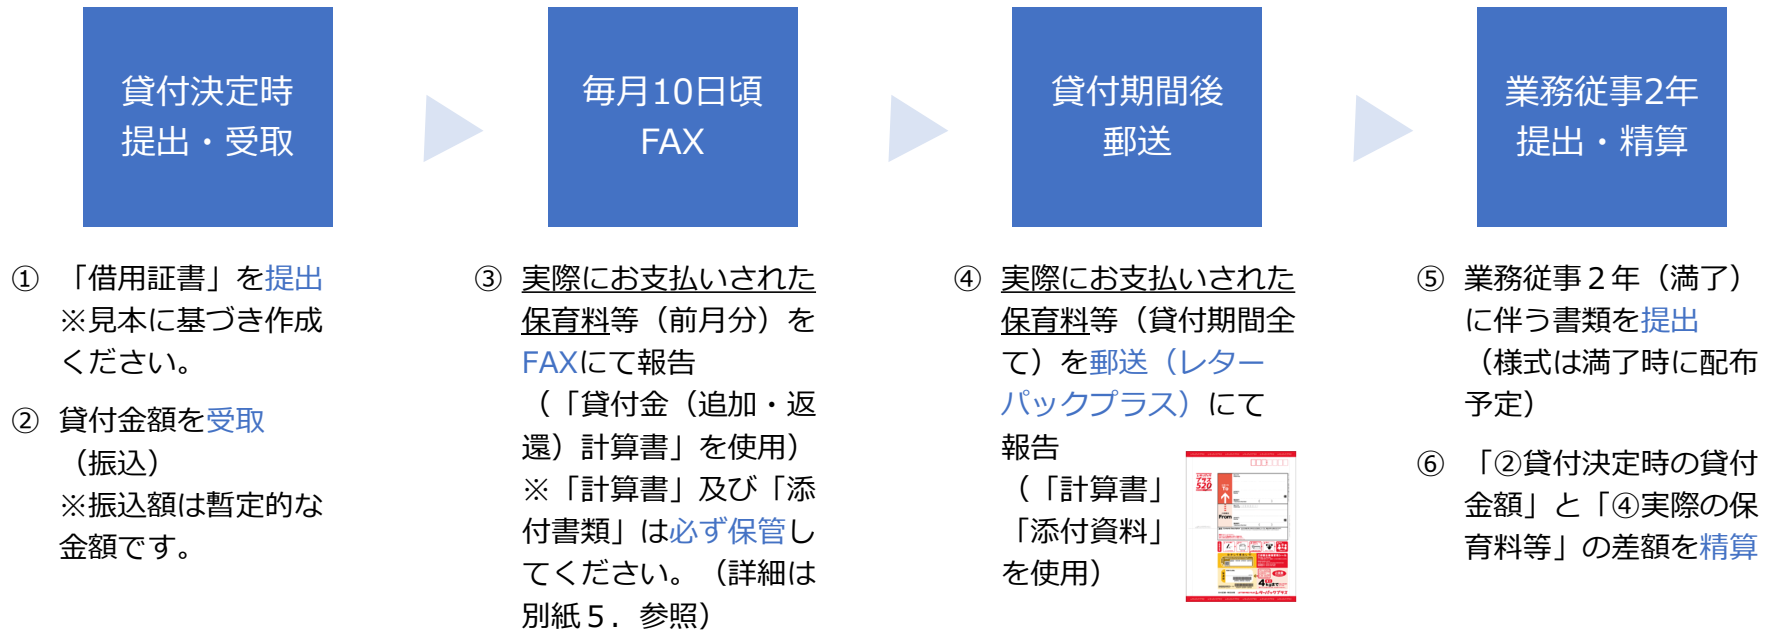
貸付決定時
提出・受取

毎月10日頃
FAX

貸付期間後
郵送

業務従事2年
提出・精算

① 「借用証書」を提出
※見本に基づき作成ください。

② 貸付金額を受取
（振込）
※振込額は暫定的な金額です。

③ 実際にお支払いされた保育料等（前月分）をFAXにて報告
（「貸付金（追加・返還）計算書」を使用）
※「計算書」及び「添付書類」は必ず保管してください。（詳細は別紙５．参照）

④ 実際にお支払いされた保育料等（貸付期間全て）を郵送（レターパックプラス）にて報告
（「計算書」「添付資料」を使用）

⑤ 業務従事２年（満了）に伴う書類を提出
（様式は満了時に配布予定）

⑥ 「②貸付決定時の貸付金額」と「④実際の保育料等」の差額を精算